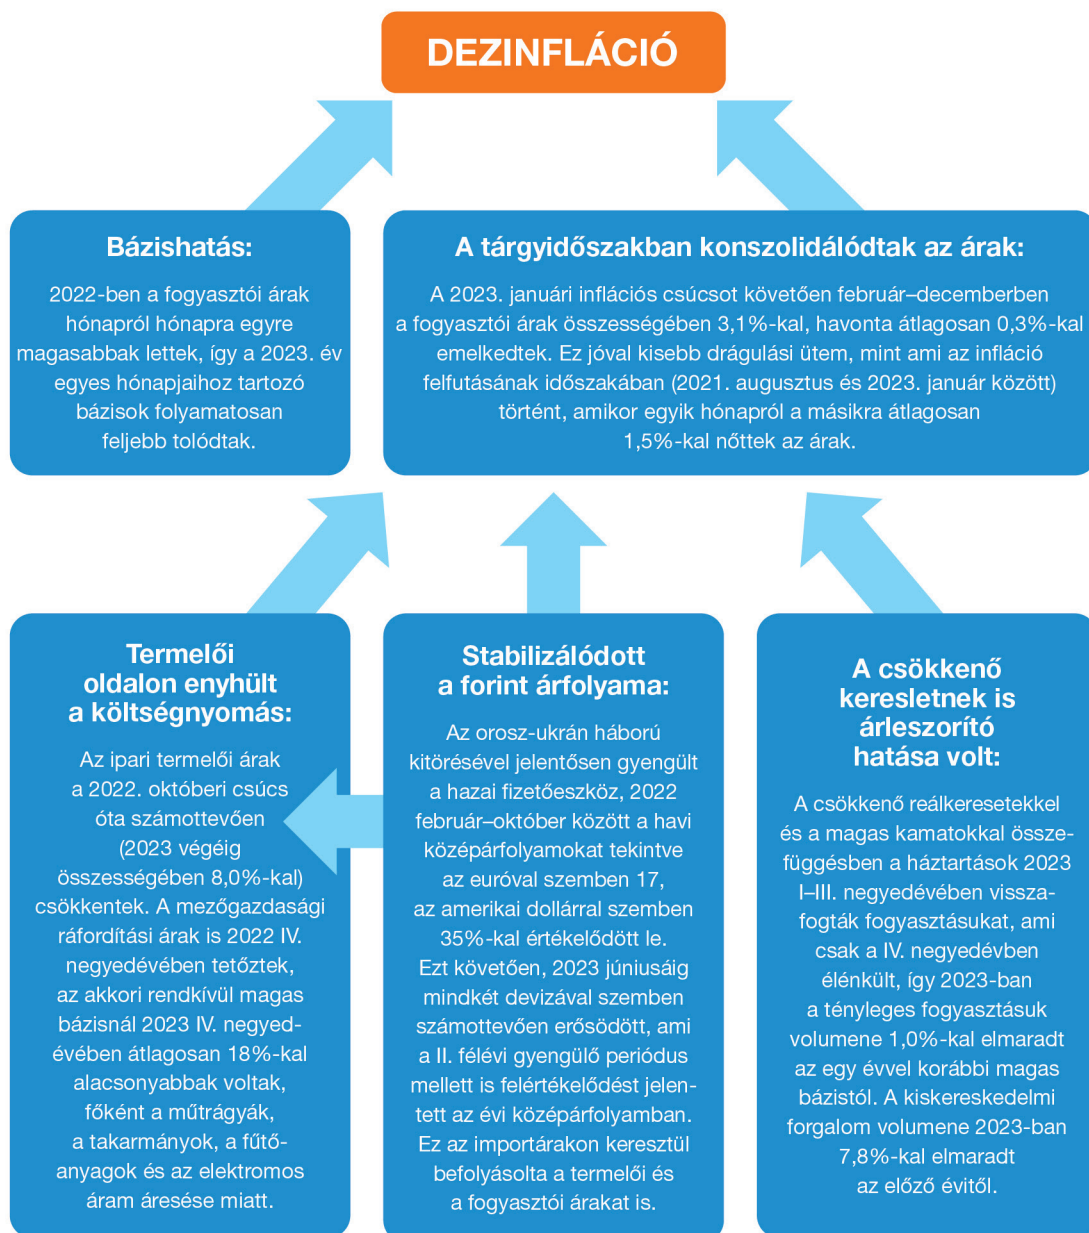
DEZINFLÁCIÓ

Bázishatás:

2022-ben a fogyasztói árak hónapról hónapra egyre magasabbak lettek, így a 2023. év egyes hónapjaihoz tartozó bázisok folyamatosan feljebb tolódtak.

A tárgyidőszakban konszolidálódtak az árak:

A 2023. januári inflációs csúcsot követően február–decemberben a fogyasztói árak összességében 3,1%-kal, havonta átlagosan 0,3%-kal emelkedtek. Ez jóval kisebb drágulási ütem, mint ami az infláció felfutásának időszakában (2021. augusztus és 2023. január között) történt, amikor egyik hónapról a másikra átlagosan 1,5%-kal nőttek az árak.

Termelői oldalon enyhült a költségnyomás:

Az ipari termelői árak a 2022. októberi csúcs óta számottevően (2023 végéig összességében 8,0%-kal) csökkentek. A mezőgazdasági ráfordítási árak is 2022 IV. negyedévében tetőztek, az akkori rendkívül magas bázisnál 2023 IV. negyedévében átlagosan 18%-kal alacsonyabbak voltak, főként a műtrágyák, a takarmányok, a fűtőanyagok és az elektromos áram áresése miatt.

Stabilizálódott a forint árfolyama:

Az orosz-ukrán háború kitörésével jelentősen gyengült a hazai fizetőeszköz, 2022 február–október között a havi középárfolyamokat tekintve az euróval szemben 17, az amerikai dollárral szemben 35%-kal értékelődött le. Ezt követően, 2023 júniusáig mindkét devizával szemben számottevően erősödött, ami a II. félévi gyengülő periódus mellett is felértékelődést jelentett az évi középárfolyamban. Ez az importárakon keresztül befolyásolta a termelői és a fogyasztói árakat is.

A csökkenő keresletnek is árleszorító hatása volt:

A csökkenő reálkeresetekkel és a magas kamatokkal összefüggésben a háztartások 2023 I–III. negyedévében visszafogták fogyasztásukat, ami csak a IV. negyedévben élénkült, így 2023-ban a tényleges fogyasztásuk volumene 1,0%-kal elmaradt az egy évvel korábbi magas bázistól. A kiskereskedelmi forgalom volumene 2023-ban 7,8%-kal elmaradt az előző évitől.